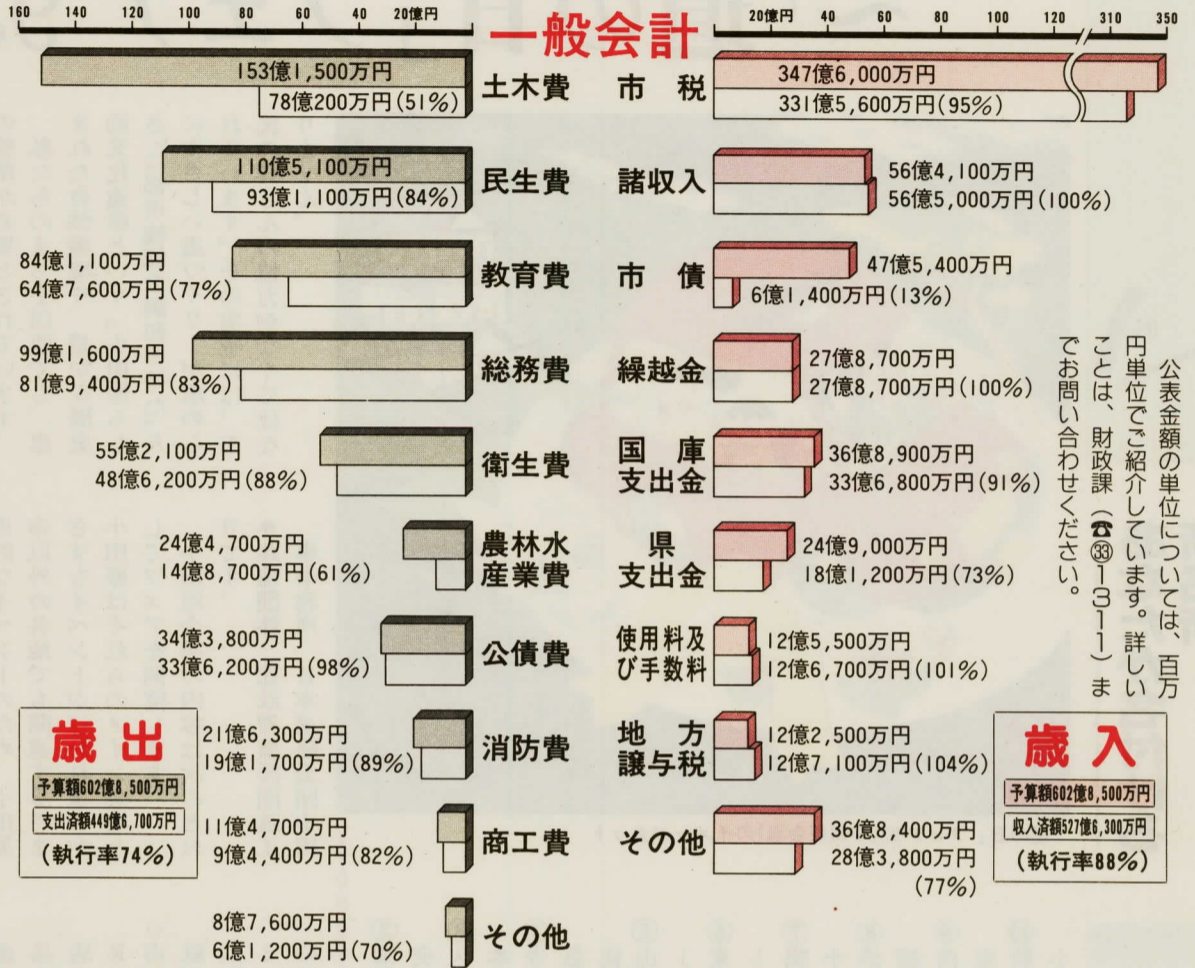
160 140 120 100 80 60 40 20億円

一般会計

20億円 40 60 80 100 120 310 350

153億1,500万円
78億200万円(51%)
土木費

市税
347億6,000万円
331億5,600万円(95%)

110億5,100万円
93億1,100万円(84%)
民生費

諸収入
56億4,100万円
56億5,000万円(100%)

84億1,100万円
64億7,600万円(77%)
教育費

市債
47億5,400万円
6億1,400万円(13%)

99億1,600万円
81億9,400万円(83%)
総務費

繰越金
27億8,700万円
27億8,700万円(100%)

55億2,100万円
48億6,200万円(88%)
衛生費

国庫支出金
36億8,900万円
33億6,800万円(91%)

24億4,700万円
14億8,700万円(61%)
農林水産業費

県支出金
24億9,000万円
18億1,200万円(73%)

34億3,800万円
33億6,200万円(98%)
公債費

使用料及び手数料
12億5,500万円
12億6,700万円(101%)

21億6,300万円
19億1,700万円(89%)
消防費

地方譲与税
12億2,500万円
12億7,100万円(104%)

11億4,700万円
9億4,400万円(82%)
商工費

その他
36億8,400万円
28億3,800万円
(77%)

8億7,600万円
6億1,200万円(70%)
その他

歳出
予算額602億8,500万円
支出済額449億6,700万円
(執行率74%)

歳入
予算額602億8,500万円
収入済額527億6,300万円
(執行率88%)

公表金額の単位については、百万円単位でご紹介しています。詳しいことは、財政課(☎㉝1311)までお問い合わせください。